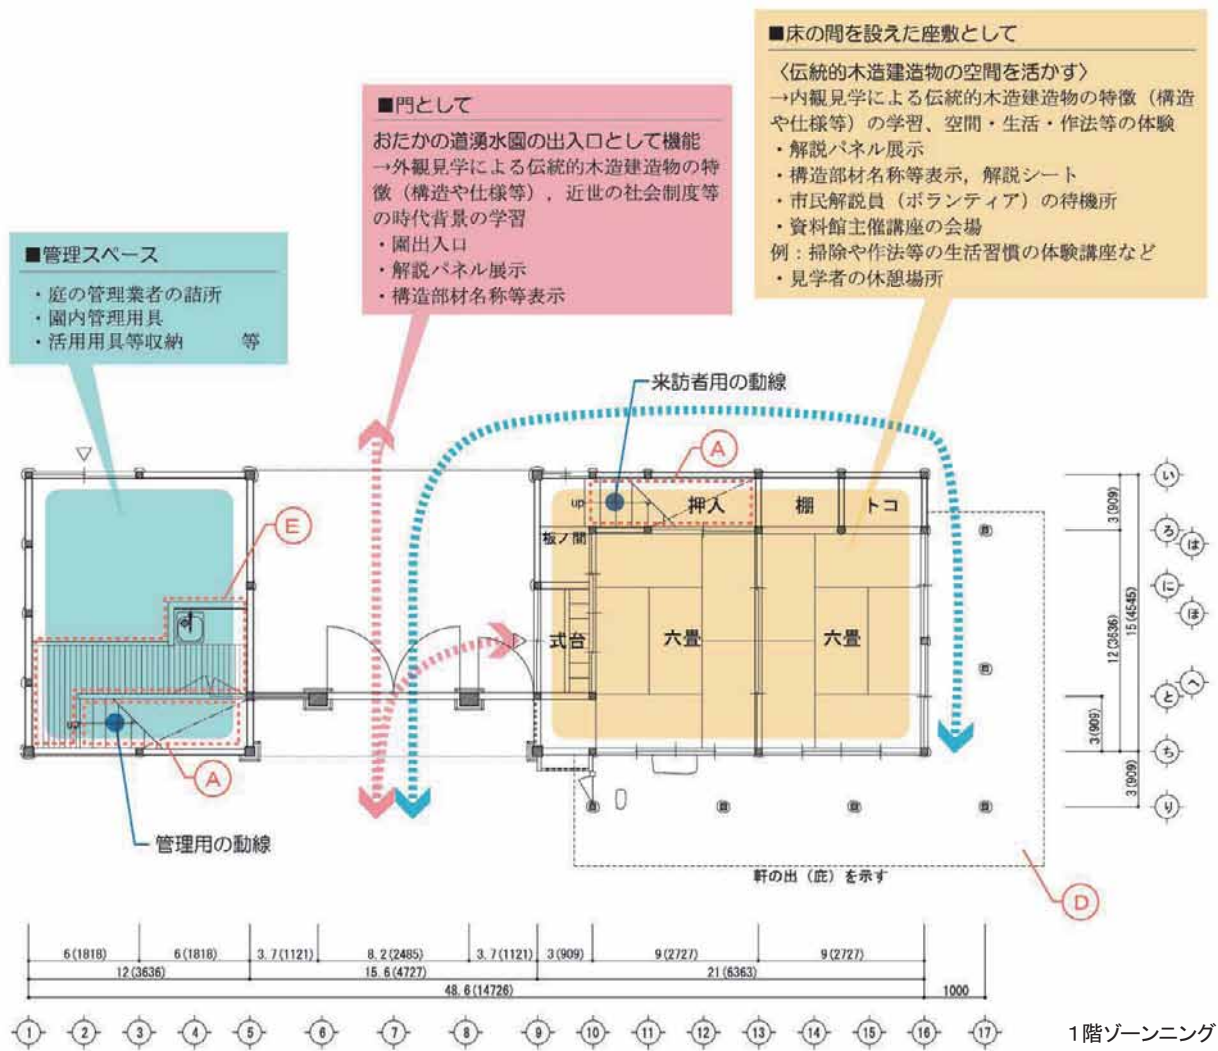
■床の間を設えた座敷として
〈伝統的木造建造物の空間を活かす〉
→内観見学による伝統的木造建造物の特徴（構造や仕様等）の学習、空間・生活・作法等の体験
・解説パネル展示
・構造部材名称等表示，解説シート
・市民解説員（ボランティア）の待機所
・資料館主催講座の会場
例：掃除や作法等の生活習慣の体験講座など
・見学者の休憩場所

■門として
おたかの道湧水園の出入口として機能
→外観見学による伝統的木造建造物の特徴（構造や仕様等），近世の社会制度等の時代背景の学習
・園出入口
・解説パネル展示
・構造部材名称等表示

■管理スペース
・庭の管理業者の詰所
・園内管理用具
・活用用具等収納　等

来訪者用の動線

A

E

up

押入

棚

トコ

板ノ間

式台

六畳

六畳

up

A

管理用の動線

軒の出（庇）を示す

D

3(909)
15(4545)
12(3636)
3(909)
3(909)

い
ろ
は
に
ほ
と
へ
ち
り

6(1818) | 6(1818) | 3.7(1121) | 8.2(2485) | 3.7(1121) | 3(909) | 9(2727) | 9(2727)
12(3636) | 15.6(4727) | 21(6363)
48.6(14726) | 1000

1 2 3 4 5 6 7 8 9 10 11 12 13 14 15 16 17

1階ゾーンニング